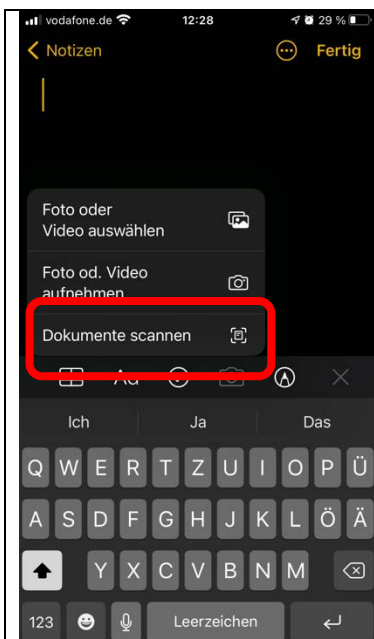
vodafone.de 12:28 29 %

Notizen Fertig

Foto oder Video auswählen

Foto od. Video aufnehmen

Dokumente scannen

Aa

Ich Ja Das

Q W E R T Z U I O P Ü

A S D F G H J K L Ö Ä

Y X C V B N M

123 Leerzeichen